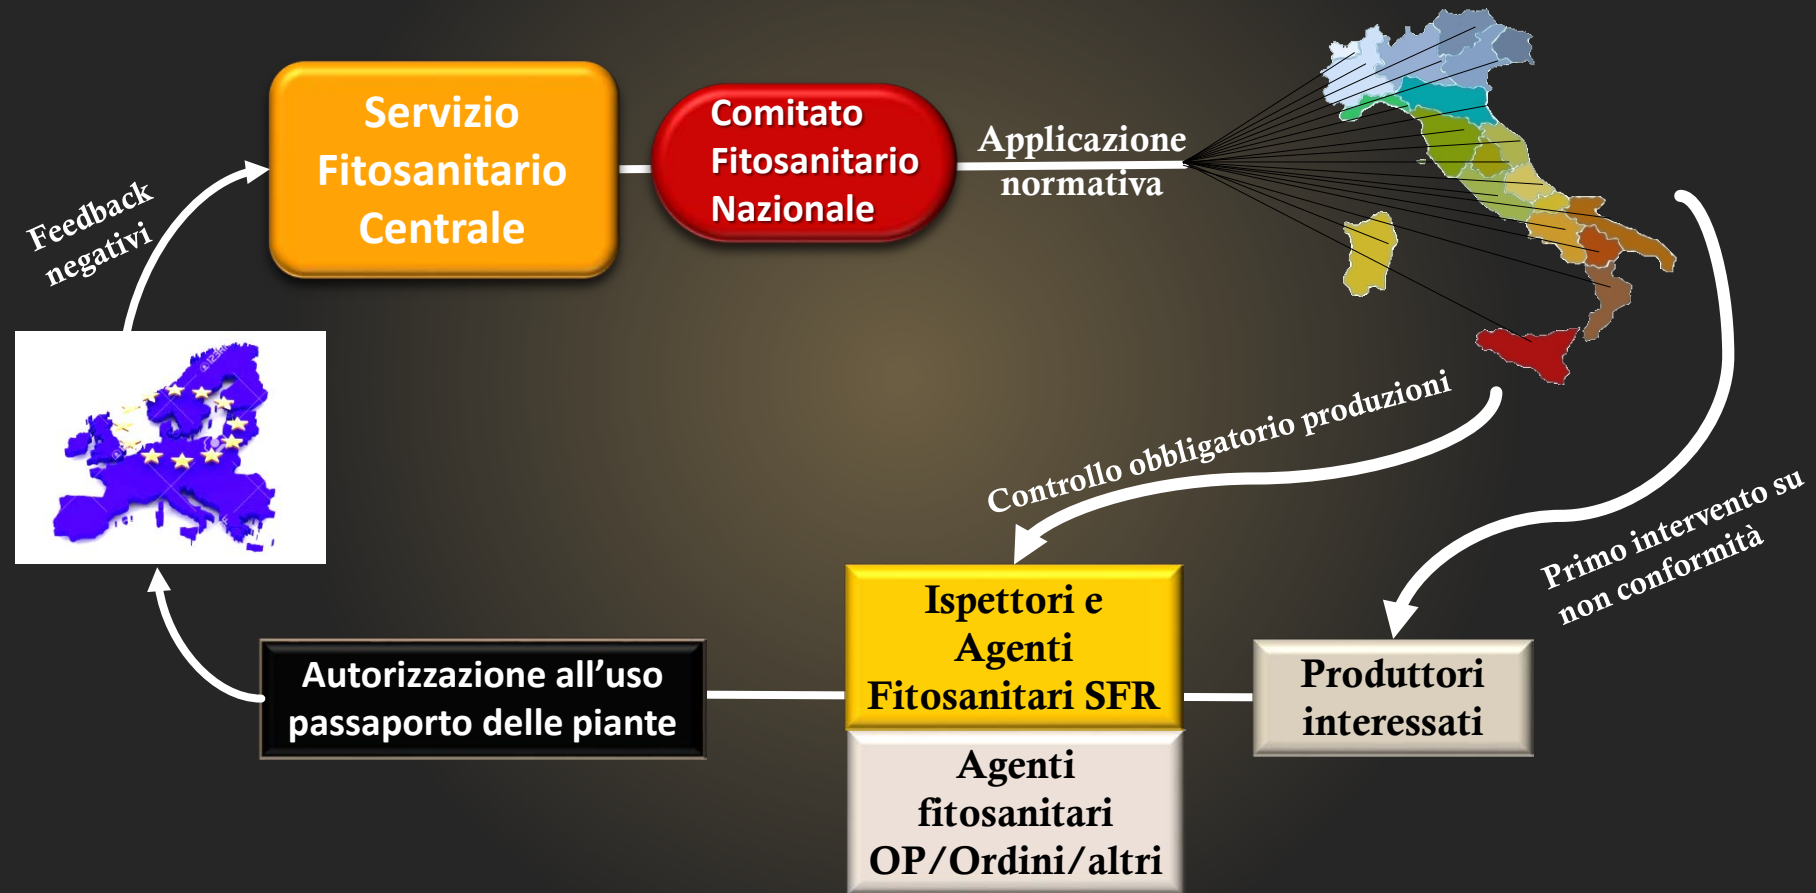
Servizio Fitosanitario Centrale

Comitato Fitosanitario Nazionale

Applicazione normativa

Feedback negativi

Controllo obbligatorio produzioni

Primo intervento su non conformità

Ispettori e Agenti Fitosanitari SFR

Agenti fitosanitari OP/Ordini/altri

Produttori interessati

Autorizzazione all'uso passaporto delle piante